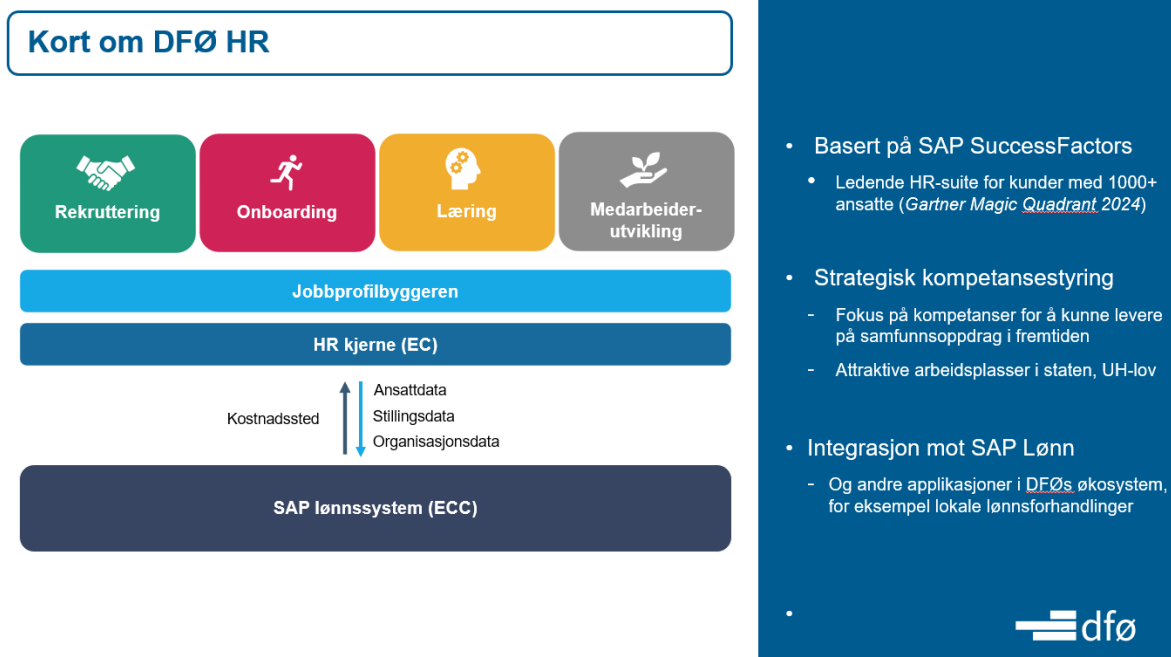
Kort om DFØ HR

Rekruttering

Onboarding

Læring

Medarbeiderutvikling

Jobbprofilbyggeren

HR kjerne (EC)

Kostnadssted

Ansattdata
Stillingsdata
Organisasjonsdata

SAP lønnssystem (ECC)

• Basert på SAP SuccessFactors
  • Ledende HR-suite for kunder med 1000+ ansatte (*Gartner Magic Quadrant 2024*)

• Strategisk kompetansestyring
  - Fokus på kompetanser for å kunne levere på samfunnsoppdrag i fremtiden
  - Attraktive arbeidsplasser i staten, UH-lov

• Integrasjon mot SAP Lønn
  - Og andre applikasjoner i DFØs økosystem, for eksempel lokale lønnsforhandlinger

•

dfø